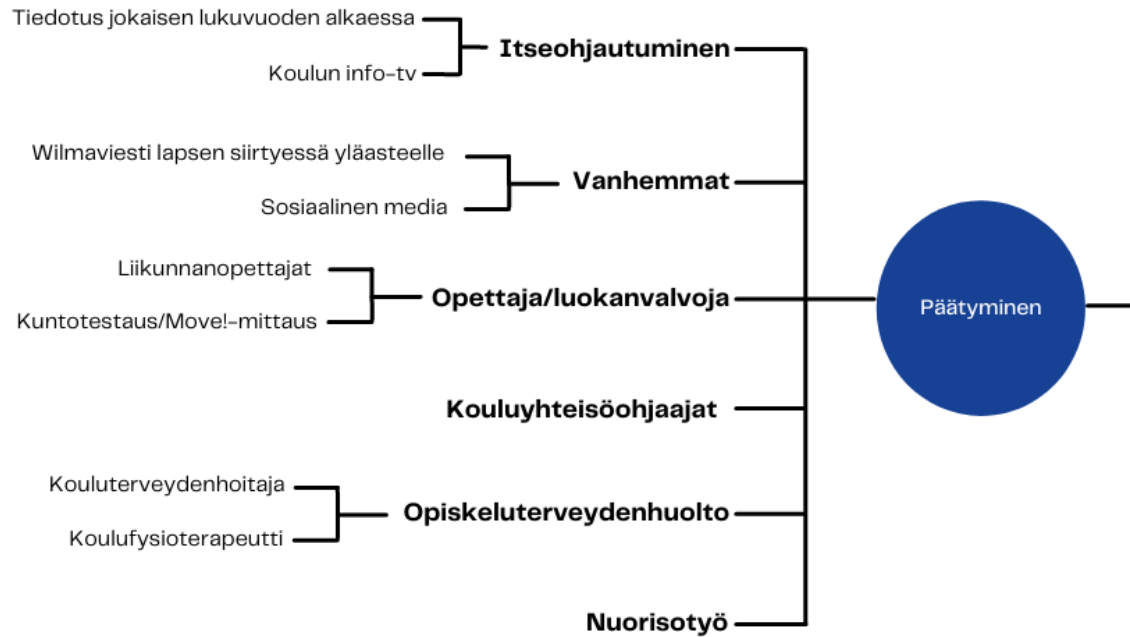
Tiedotus jokaisen lukuvuoden alkaessa

Koulun info-tv

**Itseohjautuminen**

Wilmaviesti lapsen siirtyessä yläasteelle

Sosiaalinen media

**Vanhemmat**

Liikunnanopettajat

Kuntotestaus/Move!-mittaus

**Opettaja/luokanvalvoja**

**Kouluyhteisöohjaajat**

Kouluterveydenhoitaja

Koulufysioterapeutti

**Opiskeluterveydenhuolto**

**Nuorisotyö**

Päätyminen